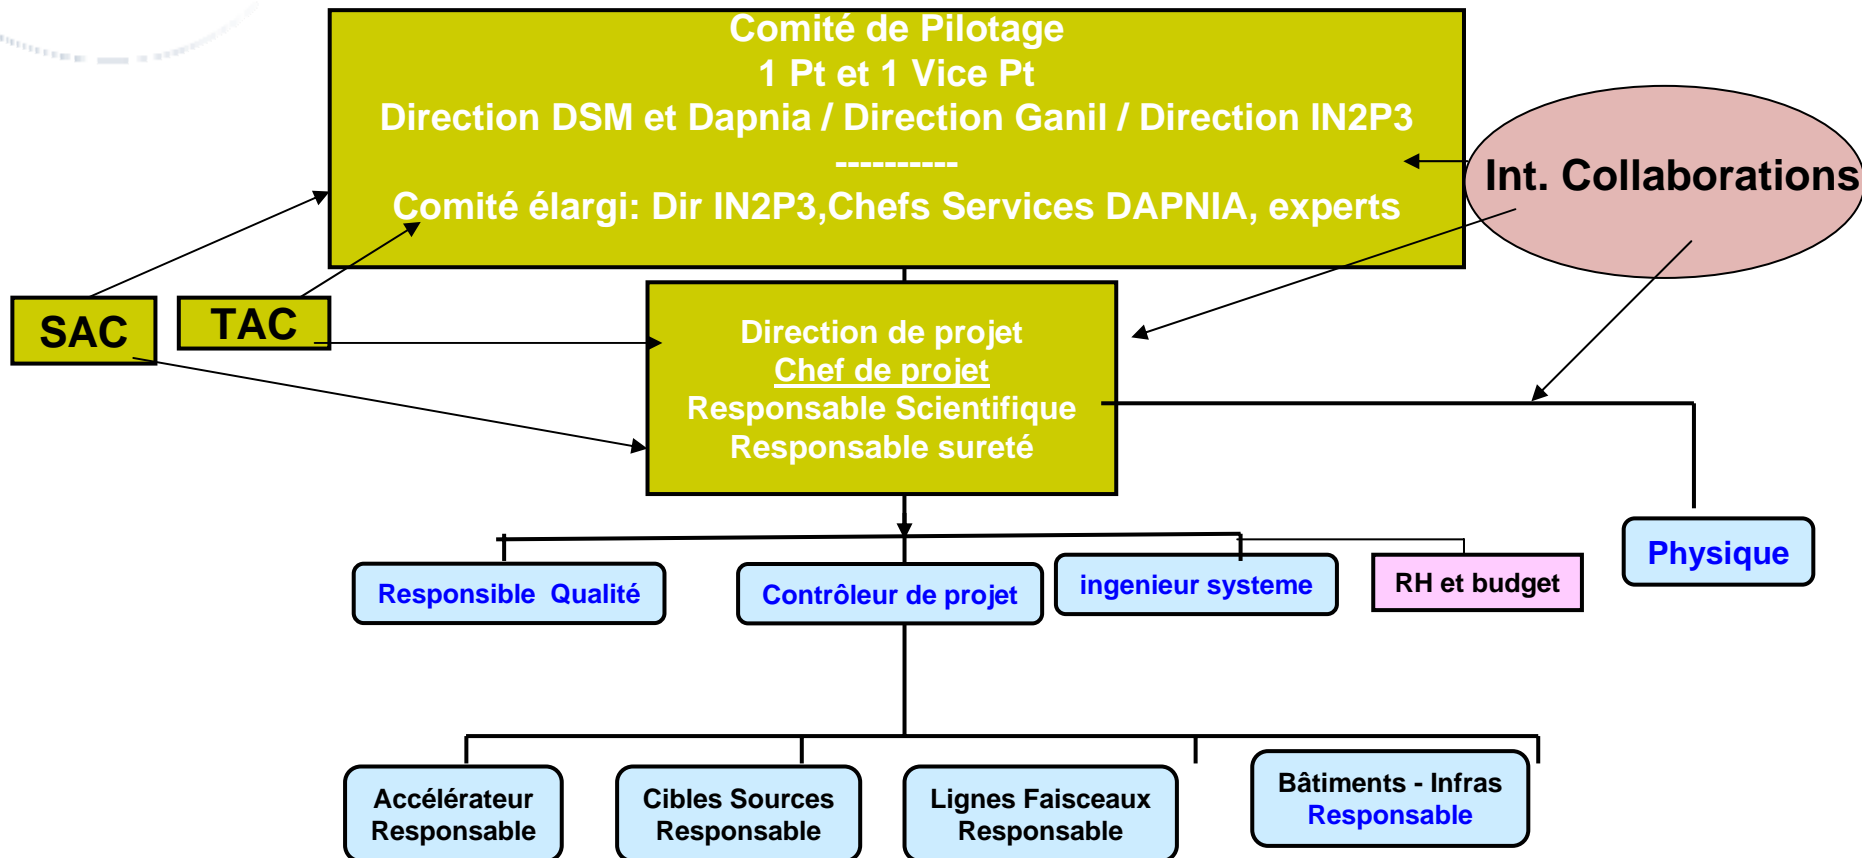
Comité de Pilotage
1 Pt et 1 Vice Pt
Direction DSM et Dapnia / Direction Ganil / Direction IN2P3
----------
Comité élargi: Dir IN2P3,Chefs Services DAPNIA, experts

Int. Collaborations

SAC

TAC

Direction de projet
Chef de projet
Responsable Scientifique
Responsable sureté

Physique

Responsible Qualité

Contrôleur de projet

ingenieur systeme

RH et budget

Accélérateur
Responsable

Cibles Sources
Responsable

Lignes Faisceaux
Responsable

Bâtiments - Infras
Responsable